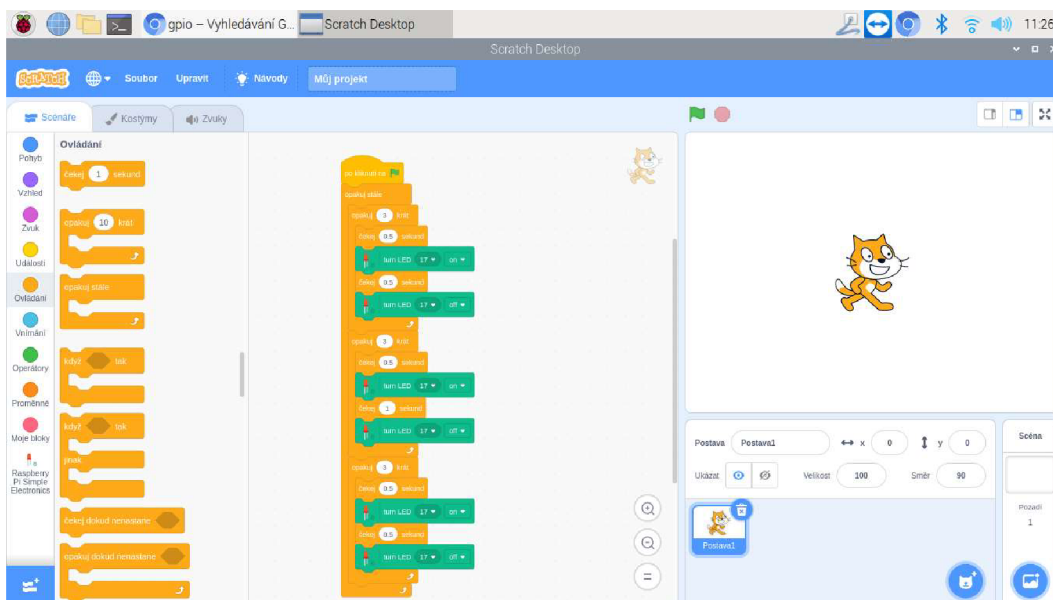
gpio – Vyhledávání G... Scratch Desktop 11:26

Scratch Desktop

SCRATCH Soubor Upravit Návody Můj projekt

Scénáře Kostýmy Zvuky

Pohyb
Vzhled
Zvuk
Události
Ovládání
Vnímání
Operátory
Proměnné
Moje bloky
Raspberry Pi Simple Electronics

Ovládání

čekej 1 sekund

opakuj 10 krát

opakuj stále

když tak

když tak
jinak

čekej dokud nenastane

opakuj dokud nenastane

po kliknutí na
opakuj stále
opakuj 3 krát
čekej 0.5 sekund
turn LED 17 on
čekej 0.5 sekund
turn LED 17 off
opakuj 3 krát
čekej 0.5 sekund
turn LED 17 on
čekej 1 sekund
turn LED 17 off
opakuj 3 krát
čekej 0.5 sekund
turn LED 17 on
čekej 0.5 sekund
turn LED 17 off

Postava Postava1 x 0 y 0
Ukázat Velikost 100 Směr 90

Postava1

Scéna
Pozadí
1